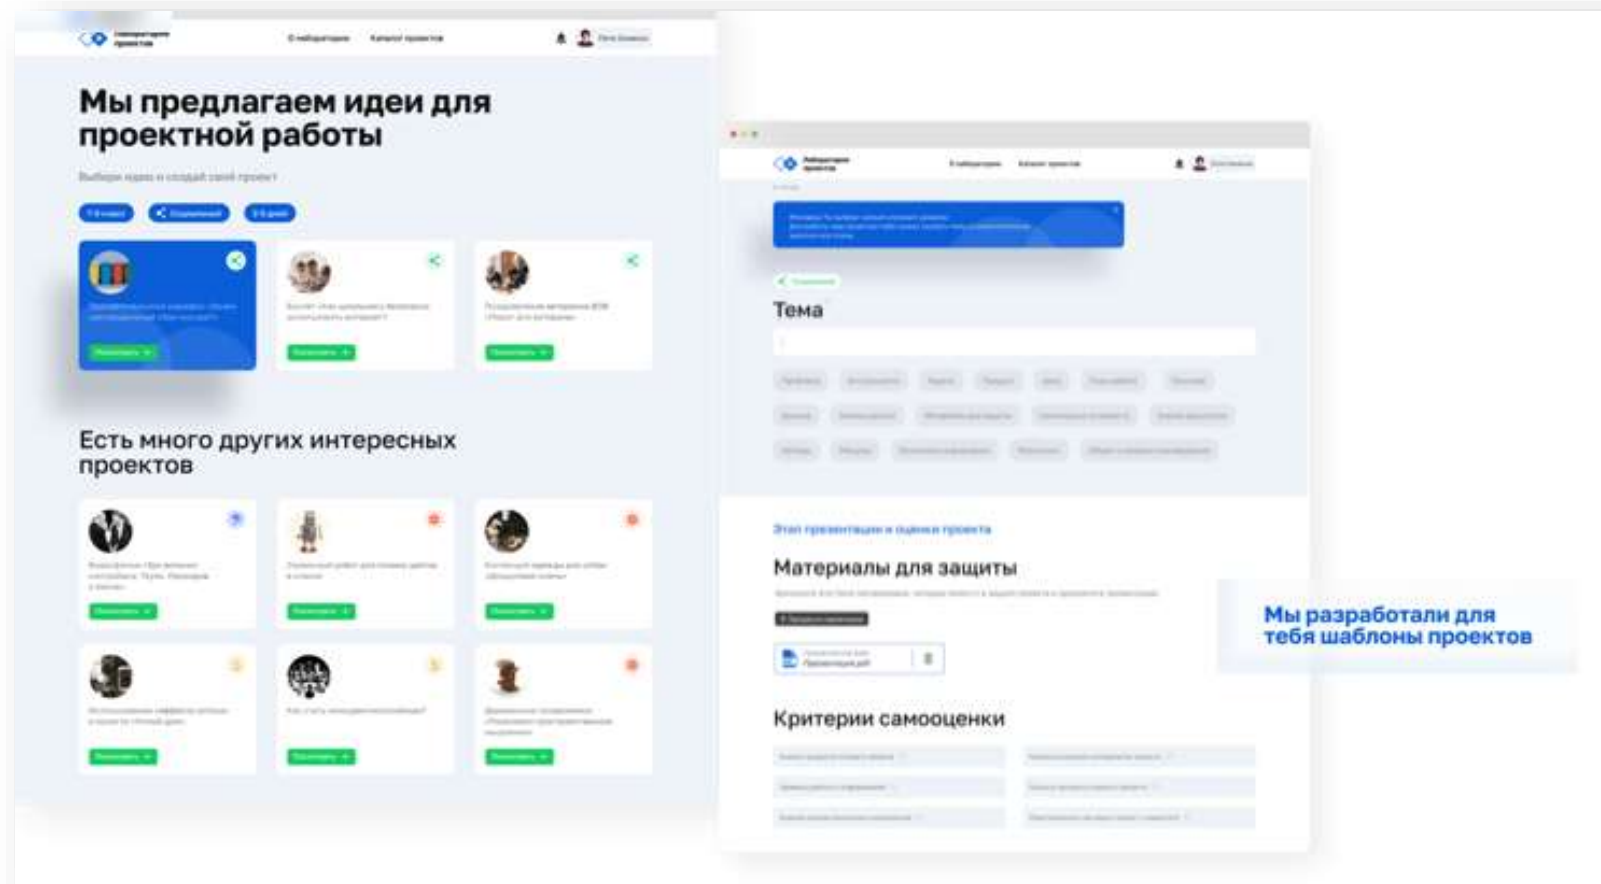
Лаборатория проектов

О лаборатории Каталог проектов

Мы предлагаем идеи для проектной работы

Выбери идею и создай свой проект

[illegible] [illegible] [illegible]

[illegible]

Есть много других интересных проектов

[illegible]

Лаборатория проектов

О лаборатории Каталог проектов

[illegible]

Тема

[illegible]

Этап презентации и оценки проекта

Материалы для защиты

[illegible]

Презентация.pdf

Критерии самооценки

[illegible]

Мы разработали для тебя шаблоны проектов